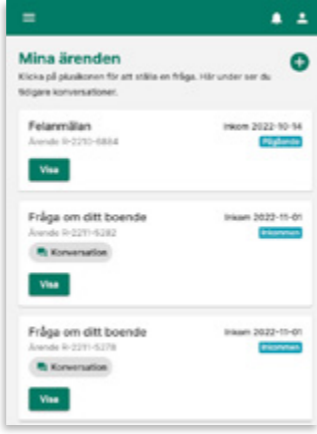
Mina ärenden

Klicka på plusikonen för att ställa en fråga. Här under ser du tidigare konversationer.

Felanmälan
Inkom 2022-10-14
Ärende R-2210-6834
Pågående
Visa

Fråga om ditt boende
Inkom 2022-11-01
Ärende R-2211-5282
Inkommen
Konversation
Visa

Fråga om ditt boende
Inkom 2022-11-01
Ärende R-2211-5278
Inkommen
Konversation
Visa